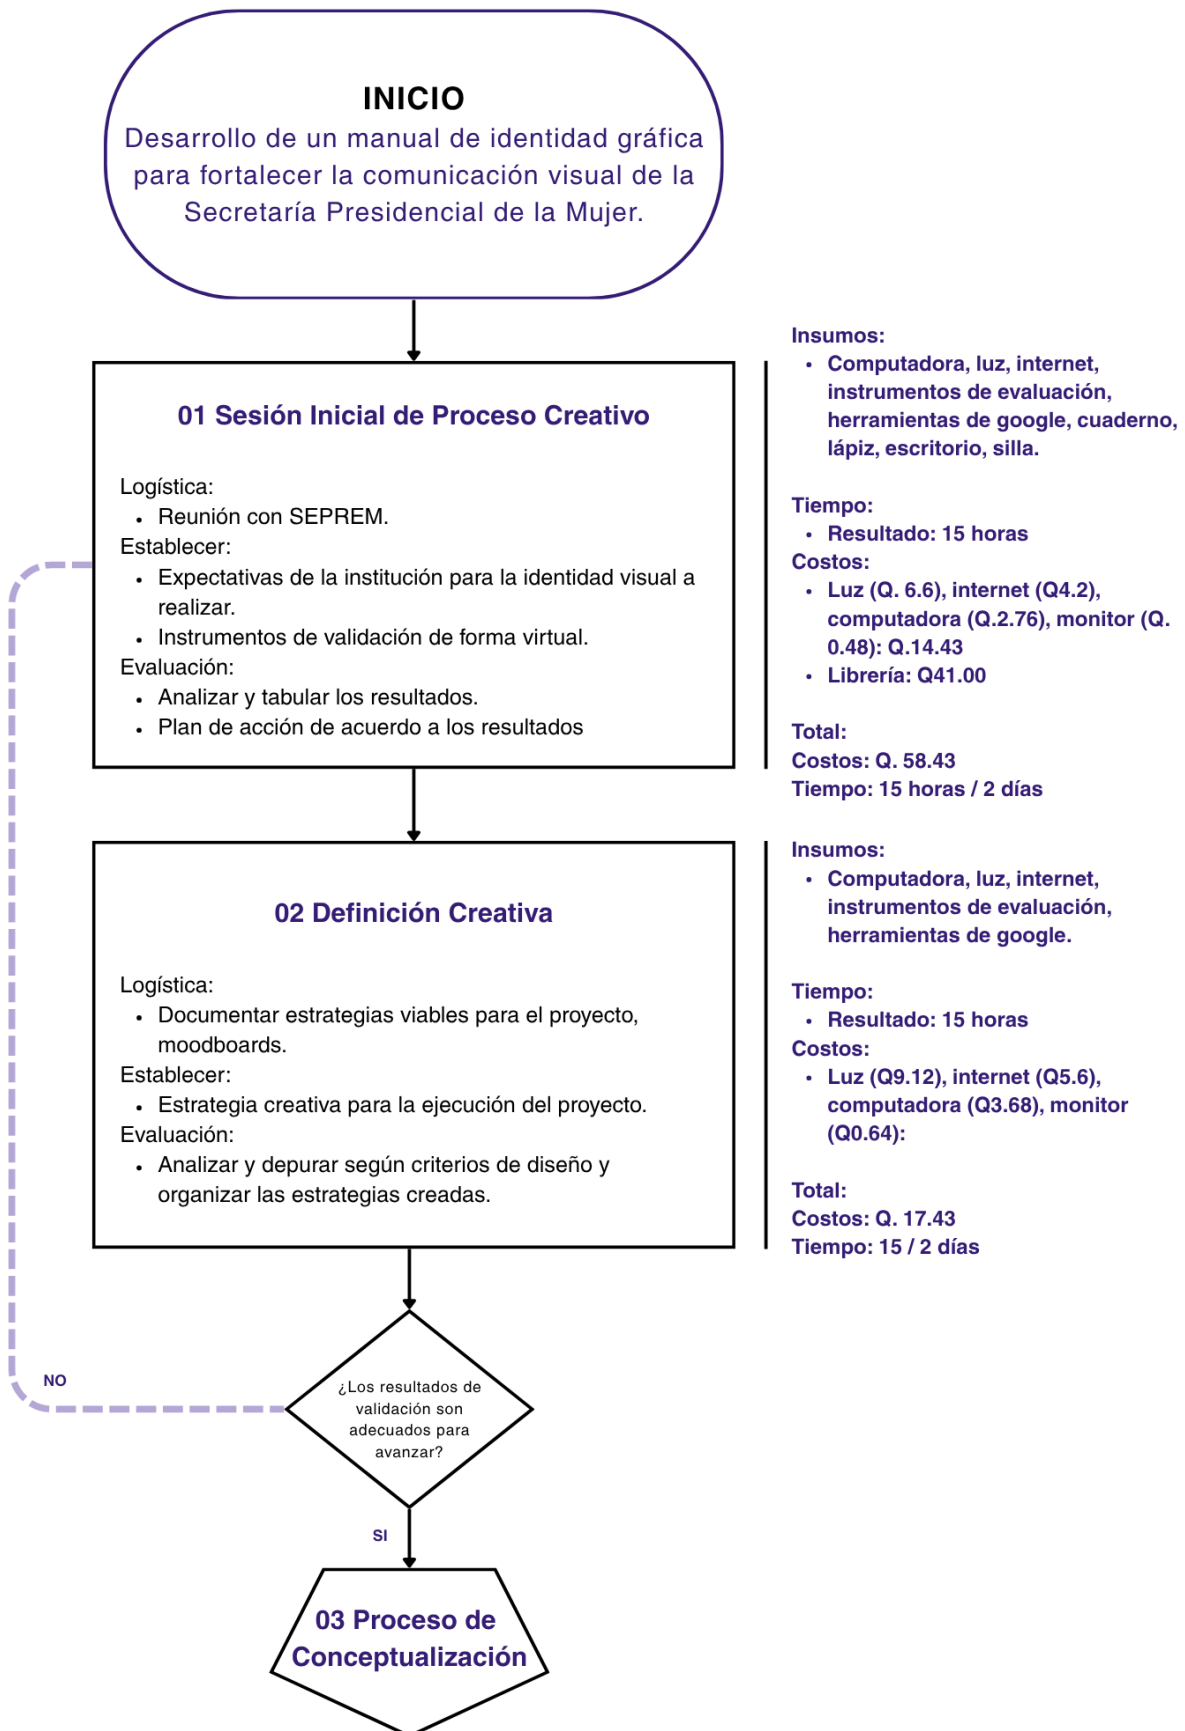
INICIO
Desarrollo de un manual de identidad gráfica para fortalecer la comunicación visual de la Secretaría Presidencial de la Mujer.

01 Sesión Inicial de Proceso Creativo

Logística:
- Reunión con SEPREM.
Establecer:
- Expectativas de la institución para la identidad visual a realizar.
- Instrumentos de validación de forma virtual.
Evaluación:
- Analizar y tabular los resultados.
- Plan de acción de acuerdo a los resultados

Insumos:
- Computadora, luz, internet, instrumentos de evaluación, herramientas de google, cuaderno, lápiz, escritorio, silla.

Tiempo:
- Resultado: 15 horas
Costos:
- Luz (Q. 6.6), internet (Q4.2), computadora (Q.2.76), monitor (Q. 0.48): Q.14.43
- Librería: Q41.00

Total:
Costos: Q. 58.43
Tiempo: 15 horas / 2 días

02 Definición Creativa

Logística:
- Documentar estrategias viables para el proyecto, moodboards.
Establecer:
- Estrategia creativa para la ejecución del proyecto.
Evaluación:
- Analizar y depurar según criterios de diseño y organizar las estrategias creadas.

Insumos:
- Computadora, luz, internet, instrumentos de evaluación, herramientas de google.

Tiempo:
- Resultado: 15 horas
Costos:
- Luz (Q9.12), internet (Q5.6), computadora (Q3.68), monitor (Q0.64):

Total:
Costos: Q. 17.43
Tiempo: 15 / 2 días

NO

¿Los resultados de validación son adecuados para avanzar?

SI

03 Proceso de Conceptualización